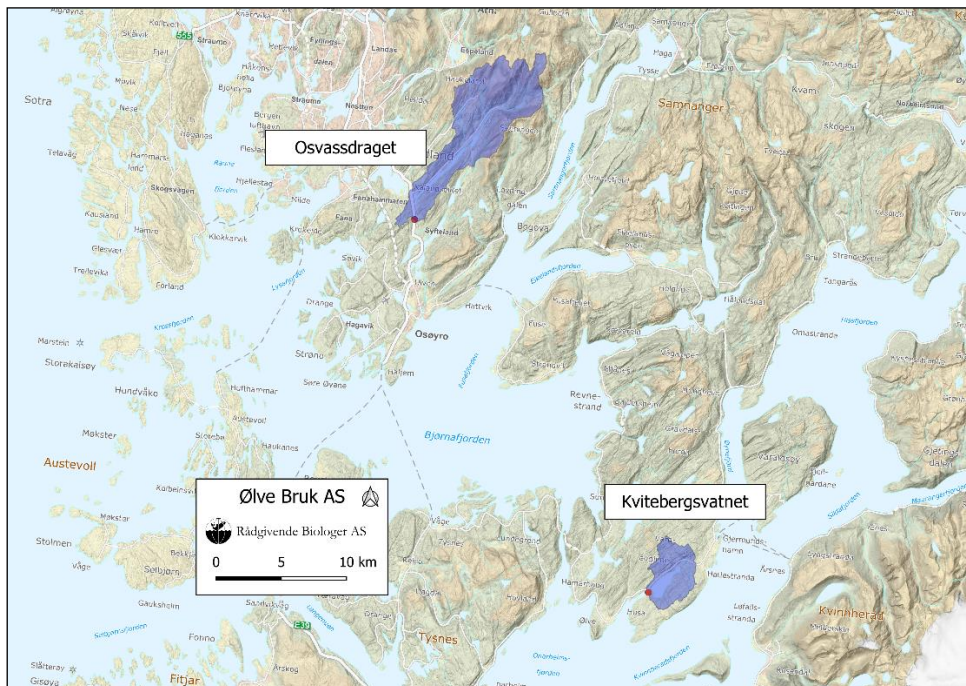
Osvassdraget

Kvitebergsvatnet

Ølve Bruk AS

Rådgivende Biologer AS

0 5 10 km

Sotra
Straume
Landås
Samnanger
Kvam
Fana
Os
Osøyro
Hagavik
Strøno
Hattvik
Bjørnafjorden
Austevoll
Storakaisøy
Hundvåko
Møkster
Stolmen
Selbjørn
Tysnes
Fitjar
Kvinnherad
Reve-strand
Omastrand
Tangarås
Hallestranda
Ølve
Fusa
Kalandsvågen
Krokeide
Skogsvågen
Telavåg
Glesvær
Forland
Kausland
Klokkarvik
Hjellestad
Milde
Nesttun
Drange
Søre Øyane
Hallem
Hufthammar
Vâge
Vågo
Sæbøvik
Gisøya
Slåtteray
Fonno
Gauksheim
Våge
Marstein
Trellevika
Varaldsøy
Lofallstrand
Årsnes
Gjermundshamn